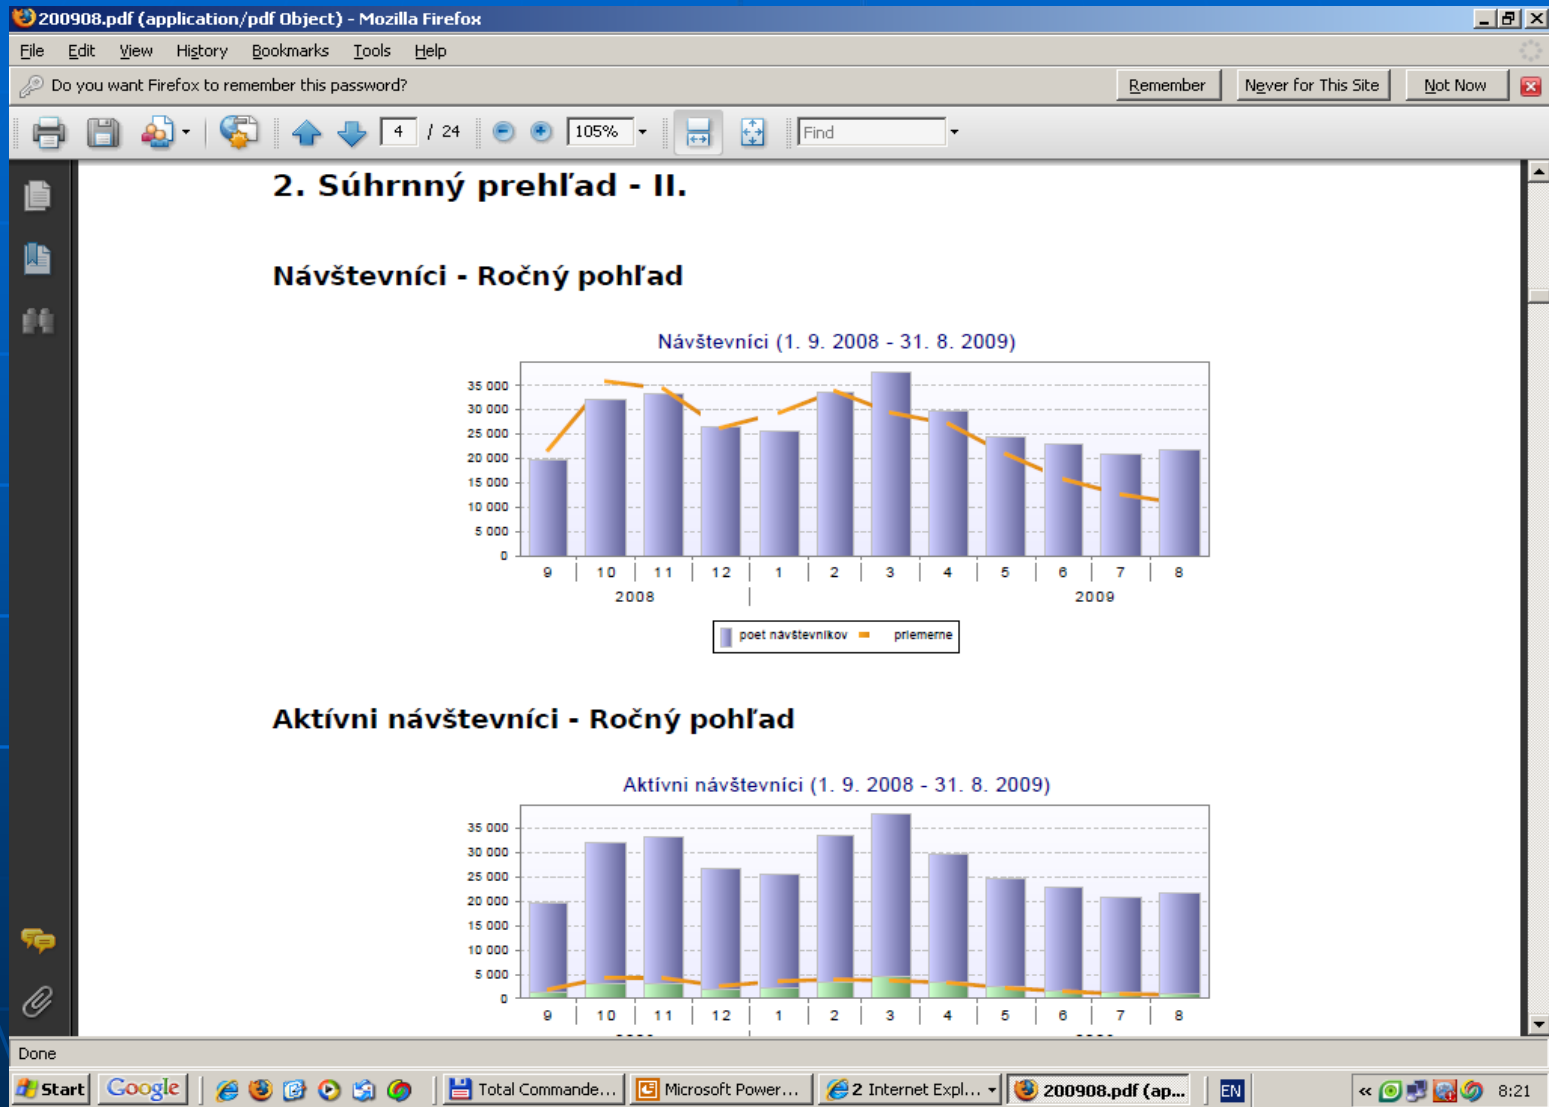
200908.pdf (application/pdf Object) - Mozilla Firefox

File Edit View History Bookmarks Tools Help

Do you want Firefox to remember this password?

Remember Never for This Site Not Now

4 / 24 105% Find

2. Súhrnný prehľad - II.

Návštevníci - Ročný pohľad

Návštevníci (1. 9. 2008 - 31. 8. 2009)

35 000
30 000
25 000
20 000
15 000
10 000
5 000
0

9 10 11 12 1 2 3 4 5 6 7 8

2008 2009

poet návštevníkov priemerne

Aktívni návštevníci - Ročný pohľad

Aktívni návštevníci (1. 9. 2008 - 31. 8. 2009)

35 000
30 000
25 000
20 000
15 000
10 000
5 000
0

9 10 11 12 1 2 3 4 5 6 7 8

Done

Start Google Total Commande... Microsoft Power... 2 Internet Expl... 200908.pdf (ap... EN 8:21